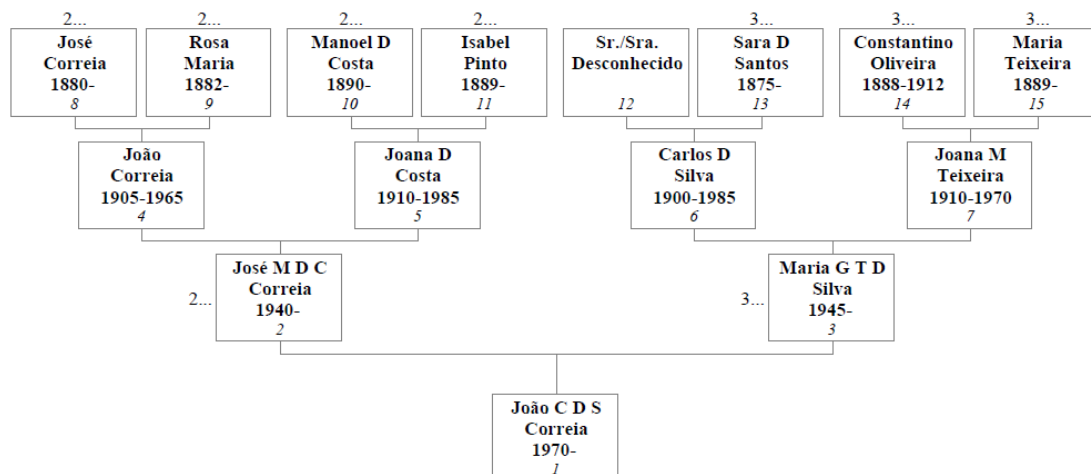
2...
José Correia 1880-
8

2...
Rosa Maria 1882-
9

2...
Manoel D Costa 1890-
10

2...
Isabel Pinto 1889-
11

Sr./Sra. Desconhecido
12

3...
Sara D Santos 1875-
13

3...
Constantino Oliveira 1888-1912
14

3...
Maria Teixeira 1889-
15

João Correia 1905-1965
4

Joana D Costa 1910-1985
5

Carlos D Silva 1900-1985
6

Joana M Teixeira 1910-1970
7

2...
José M D C Correia 1940-
2

3...
Maria G T D Silva 1945-
3

João C D S Correia 1970-
1